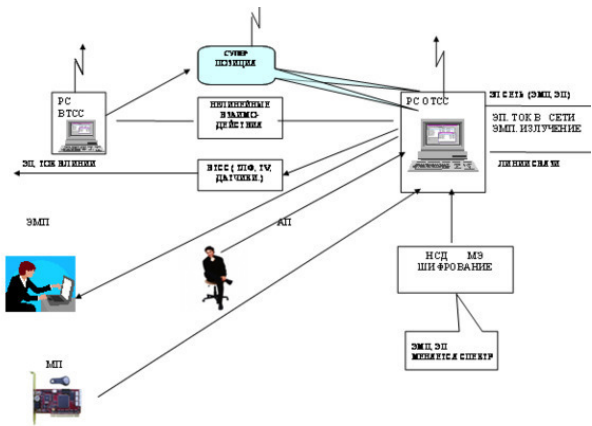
СУПЕР ПОЗИЦИЯ

РС ВТСС

НЕЛИНЕЙНЫЕ ВЗАИМО-ДЕЙСТВИЯ

РС ОТСС

ЭП СЕТЬ (ЭМЦ, ЭП)

ЭП. ТОК В СЕТИ ЭМП. ИЗЛУЧЕНИЕ

ЛИНИИ СВЯЗИ

ЭП, ЦЭВ ВЛИНИИ

ВТСС ( ПТФ, TV, ДАТЧИКИ.)

ЭМП

АП

НСД МЭ ШИФРОВАНИЕ

МП

ЭМЦ, ЭП МЕНЯЕТСЯ СПЕКТР